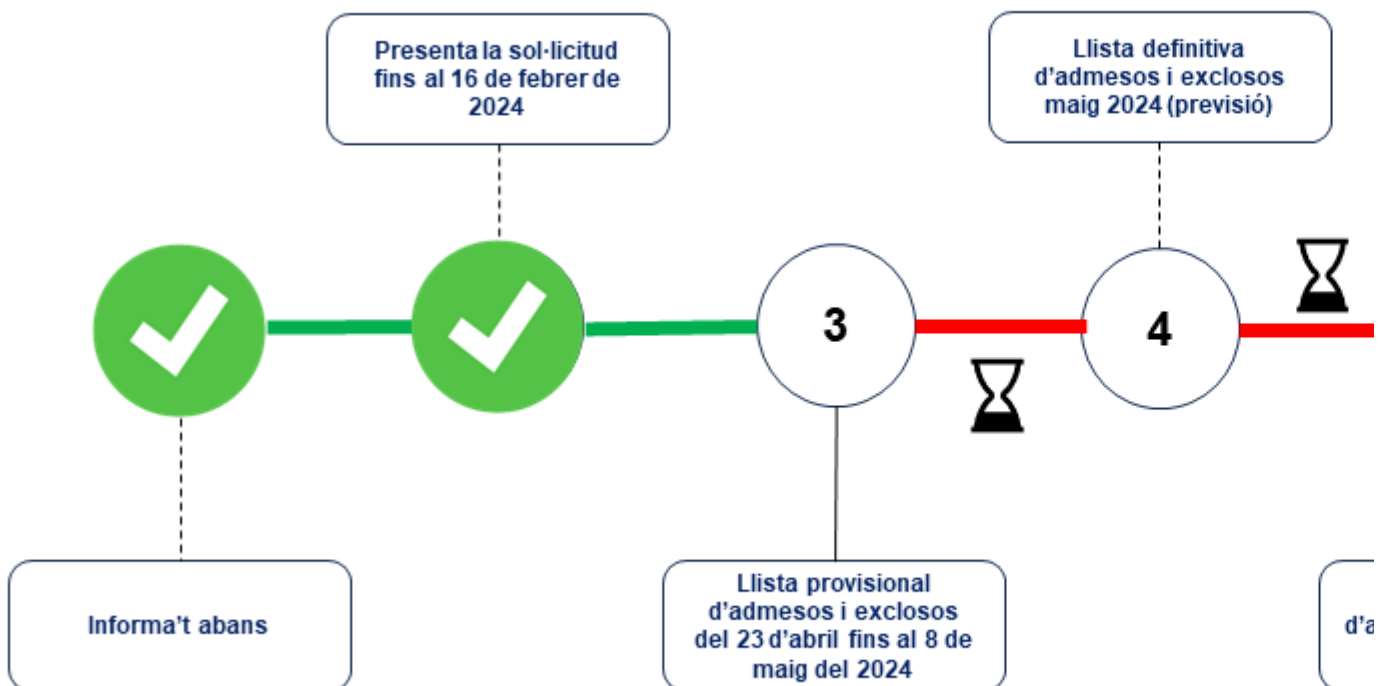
Presenta la sol·licitud fins al 16 de febrer de 2024

Llista definitiva d'admesos i exclosos maig 2024 (previsió)

3

4

Informa't abans

Llista provisional d'admesos i exclosos del 23 d'abril fins al 8 de maig del 2024

d'a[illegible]